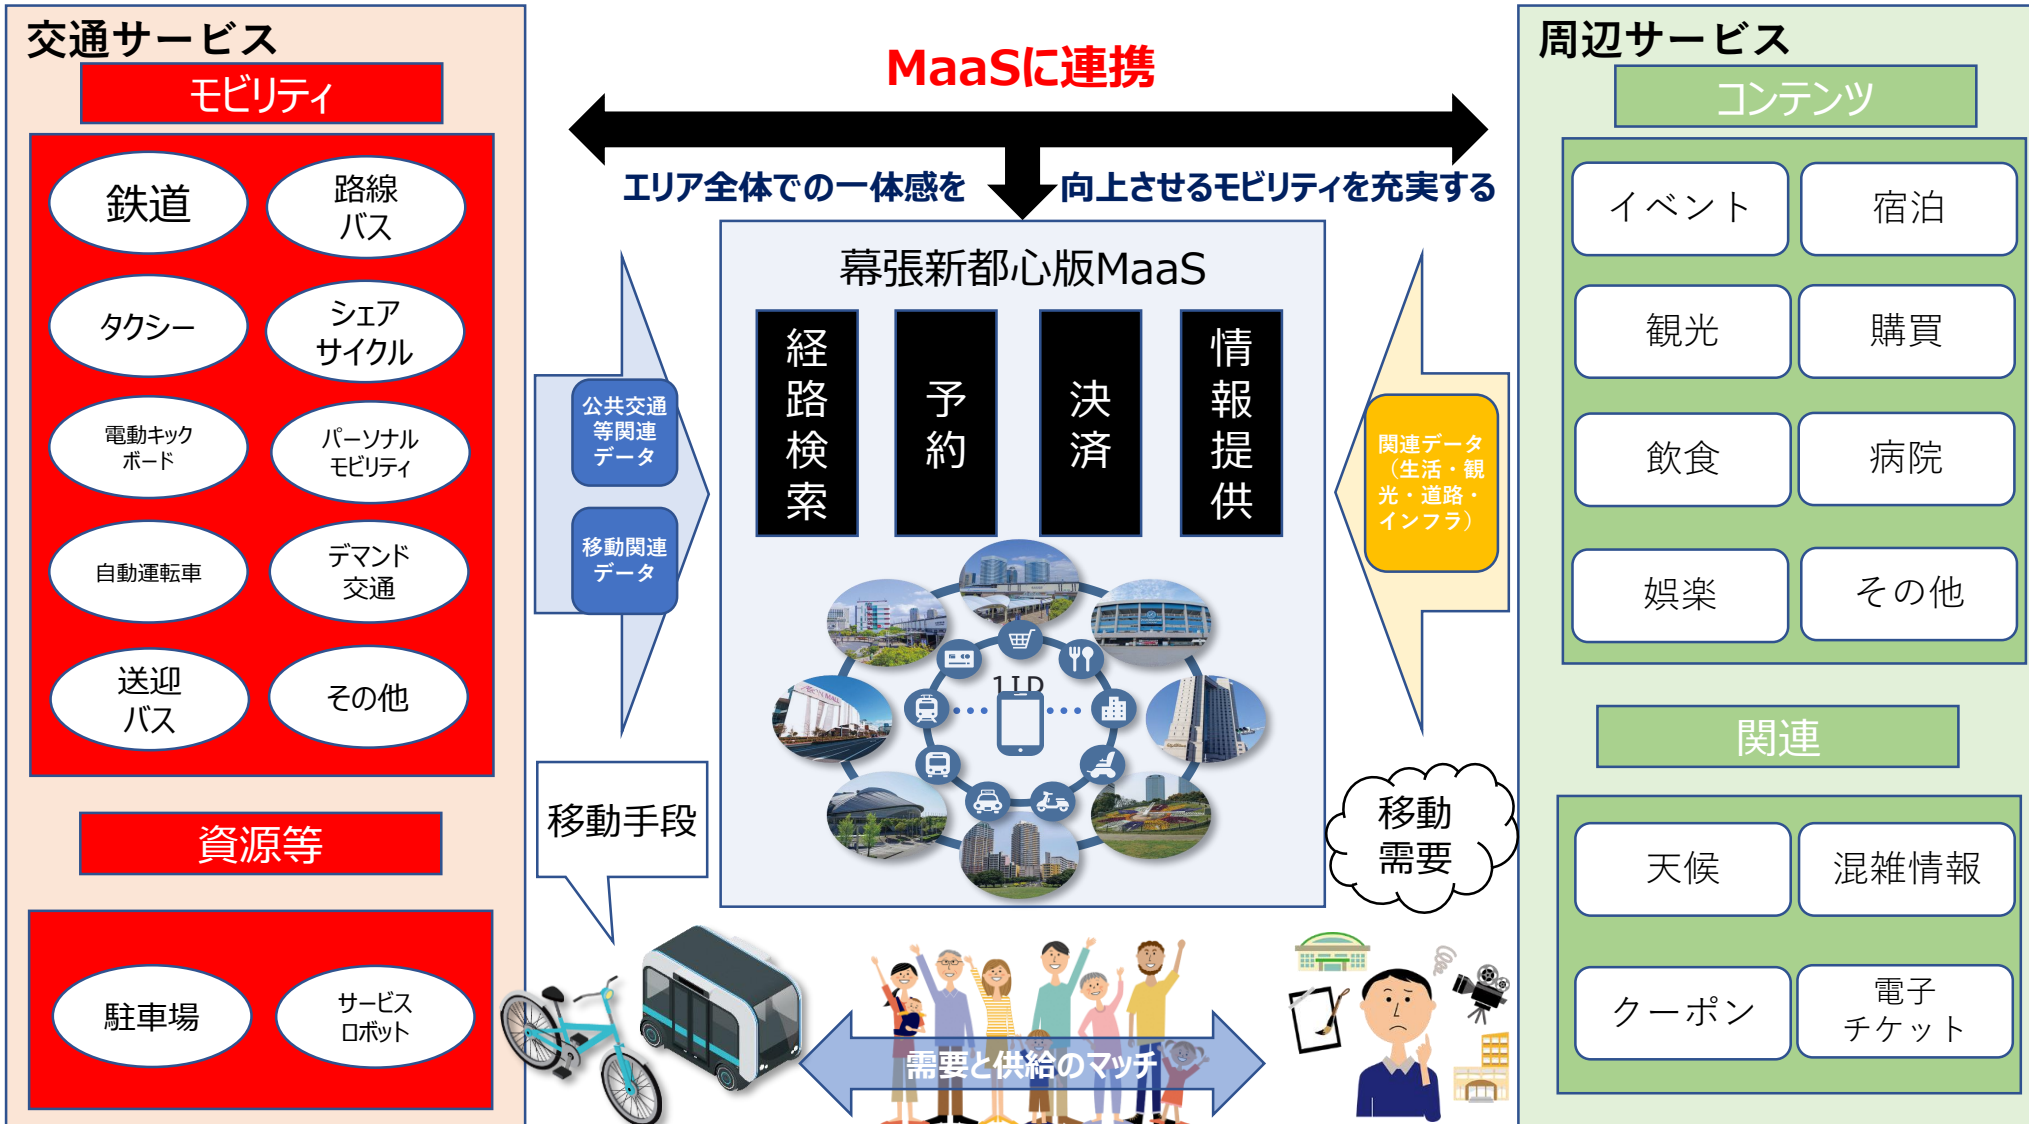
交通サービス

モビリティ

鉄道
路線バス
タクシー
シェアサイクル
電動キックボード
パーソナルモビリティ
自動運転車
デマンド交通
送迎バス
その他

資源等

駐車場
サービスロボット

MaaSに連携

エリア全体での一体感を　向上させるモビリティを充実する

公共交通等関連データ
移動関連データ

幕張新都心版MaaS

経路検索
予約
決済
情報提供

1ID

関連データ（生活・観光・道路・インフラ）

移動手段

移動需要

需要と供給のマッチ

周辺サービス

コンテンツ

イベント
宿泊
観光
購買
飲食
病院
娯楽
その他

関連

天候
混雑情報
クーポン
電子チケット